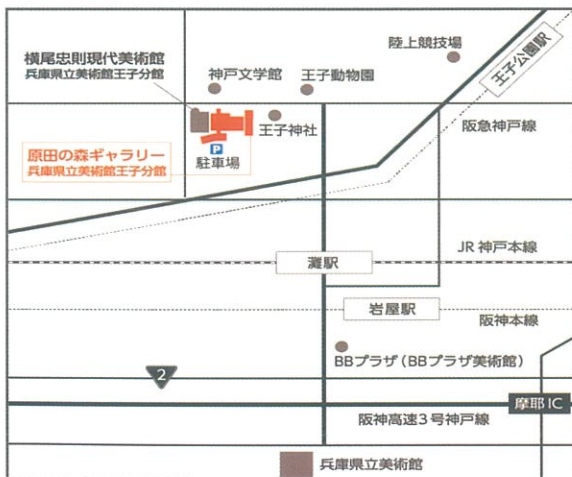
横尾忠則現代美術館
兵庫県立美術館王子分館

神戸文学館

王子動物園

陸上競技場

王子公園駅

王子神社

P
駐車場

原田の森ギャラリー
兵庫県立美術館王子分館

阪急神戸線

JR 神戸本線

灘駅

岩屋駅

阪神本線

BBプラザ（BBプラザ美術館）

2

摩耶 IC

阪神高速３号神戸線

兵庫県立美術館